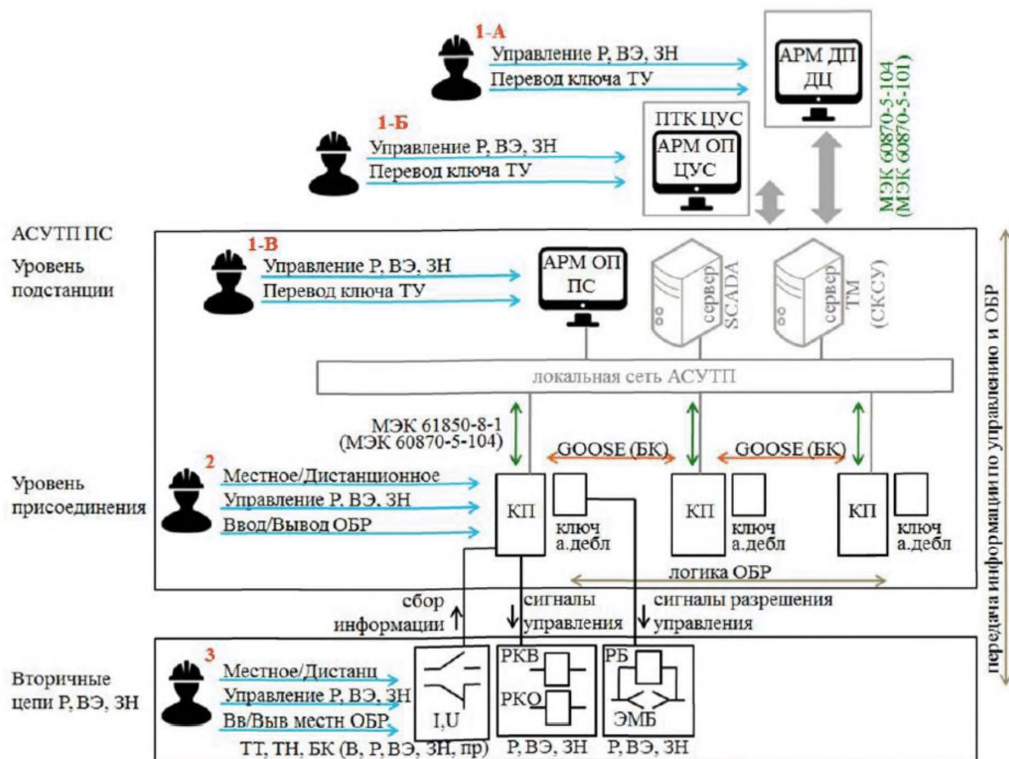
1-А
Управление Р, ВЭ, ЗН
Перевод ключа ТУ

АРМ ДП
ДЦ

МЭК 60870-5-104
(МЭК 60870-5-101)

1-Б
Управление Р, ВЭ, ЗН
Перевод ключа ТУ

ПТК ЦУС
АРМ ОП
ЦУС

АСУТП ПС
Уровень подстанции

1-В
Управление Р, ВЭ, ЗН
Перевод ключа ТУ

АРМ ОП
ПС

сервер
SCADA

сервер
ТМ
(СКСУ)

локальная сеть АСУТП

МЭК 61850-8-1
(МЭК 60870-5-104)

GOOSE (БК)
GOOSE (БК)

Уровень присоединения

2
Местное/Дистанционное
Управление Р, ВЭ, ЗН
Ввод/Вывод ОБР

КП
ключ
а.дебл
КП
ключ
а.дебл
КП
ключ
а.дебл

логика ОБР

передача информации по управлению и ОБР

сбор
информации
сигналы
управления
сигналы разрешения
управления

Вторичные цепи Р, ВЭ, ЗН

3
Местное/Дистанц
Управление Р, ВЭ, ЗН
Вв/Выв местн ОБР

I,U
ТТ, ТН, БК (В, Р, ВЭ, ЗН, пр)

РКВ
РКО
Р, ВЭ, ЗН

РБ
ЭМБ
Р, ВЭ, ЗН